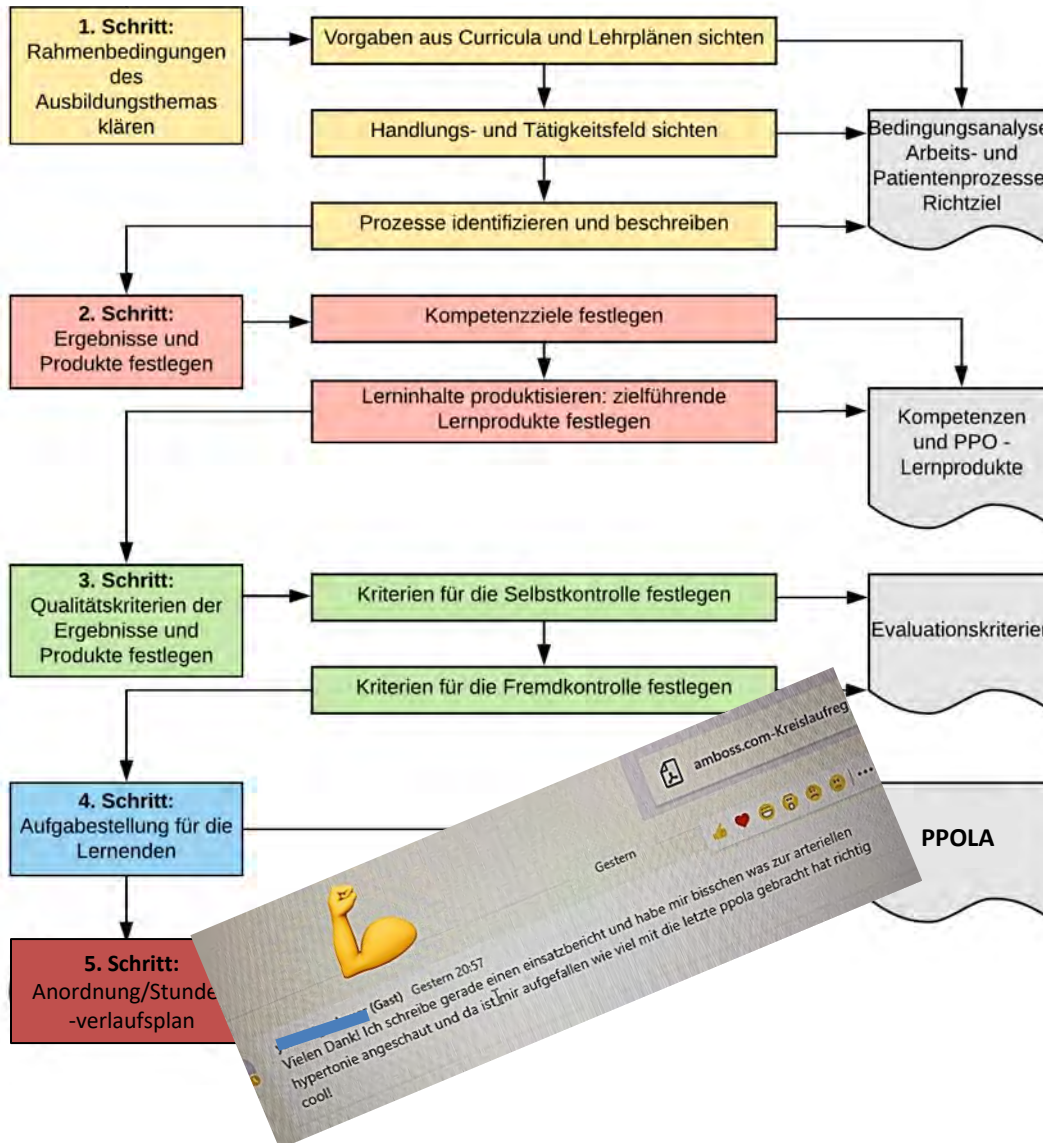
1. Schritt:
Rahmenbedingungen des Ausbildungsthemas klären

Vorgaben aus Curricula und Lehrplänen sichten

Handlungs- und Tätigkeitsfeld sichten

Bedingungsanalyse Arbeits- und Patientenprozesse Richtziel

Prozesse identifizieren und beschreiben

2. Schritt:
Ergebnisse und Produkte festlegen

Kompetenzziele festlegen

Lerninhalte produktisieren: zielführende Lernprodukte festlegen

Kompetenzen und PPO - Lernprodukte

3. Schritt:
Qualitätskriterien der Ergebnisse und Produkte festlegen

Kriterien für die Selbstkontrolle festlegen

Evaluationskriterien

Kriterien für die Fremdkontrolle festlegen

4. Schritt:
Aufgabestellung für die Lernenden

PPOLA

5. Schritt:
Anordnung/Stunde -verlaufsplan

amboss.com-Kreislaufreg

Gestern

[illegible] (Gast) Gestern 20:57
Vielen Dank! Ich schreibe gerade einen einsatzbericht und habe mir bisschen was zur arteriellen hypertonie angeschaut und da ist mir aufgefallen wie viel mit die letzte ppola gebracht hat richtig cool!